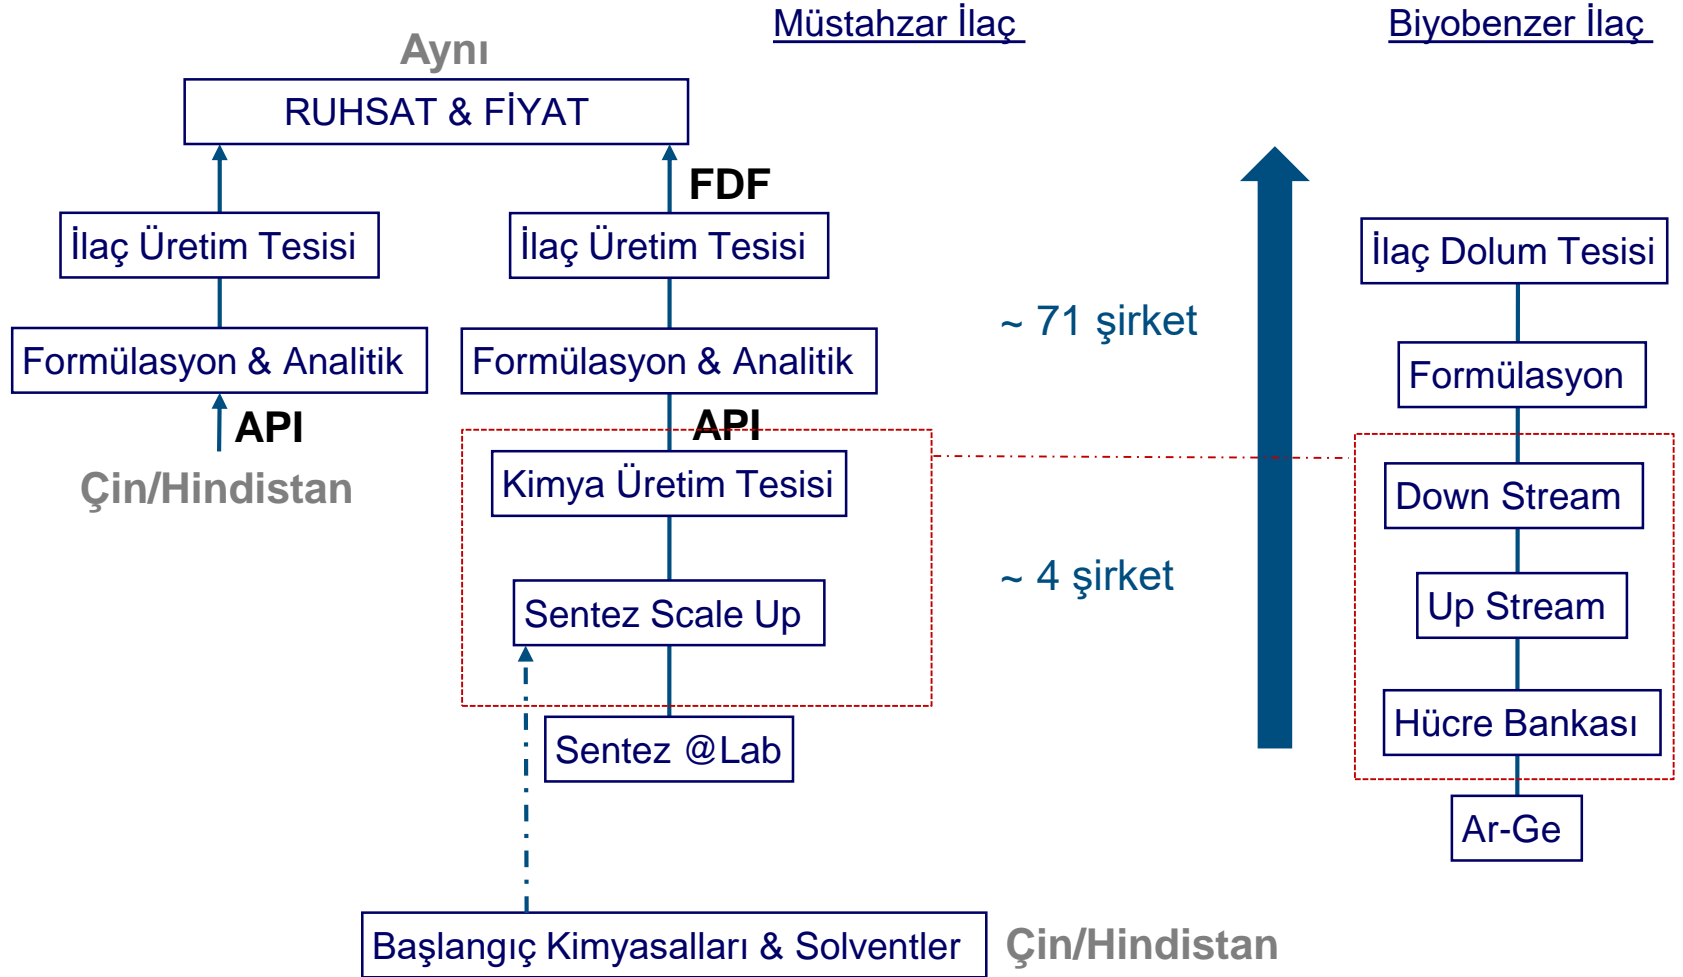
Müstahzar İlaç

Biyobenzer İlaç

Aynı

RUHSAT & FİYAT

FDF

İlaç Üretim Tesisi

İlaç Üretim Tesisi

Formülasyon & Analitik

Formülasyon & Analitik

API

API

Çin/Hindistan

Kimya Üretim Tesisi

Sentez Scale Up

Sentez @Lab

~ 71 şirket

~ 4 şirket

İlaç Dolum Tesisi

Formülasyon

Down Stream

Up Stream

Hücre Bankası

Ar-Ge

Başlangıç Kimyasalları & Solventler

Çin/Hindistan